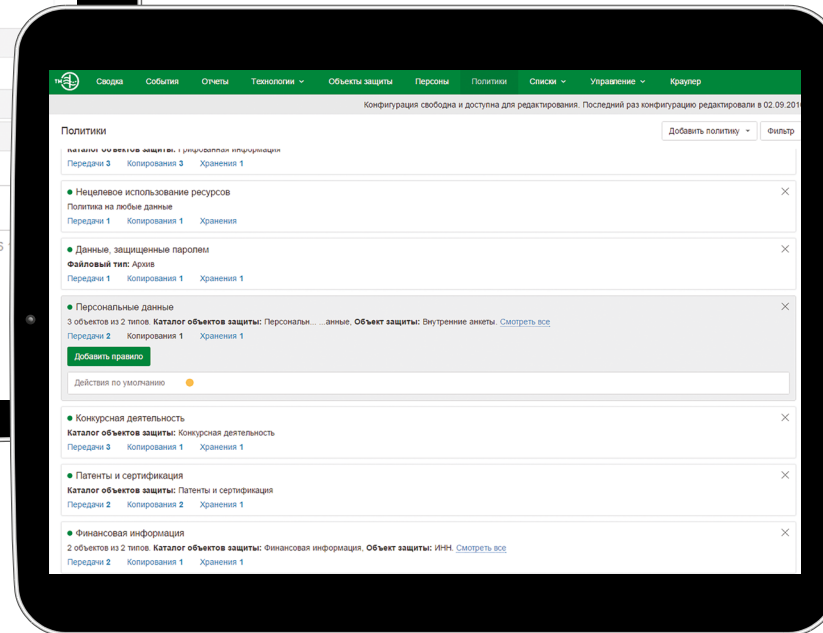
Сводка События Отчеты Технологии Объекты защиты Персоны Политики Списки Управление Краулер

Конфигурация свободна и доступна для редактирования. Последний раз конфигурацию редактировали в 02.09.201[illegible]

Политики

Добавить политику Фильтр

Каталог объектов защиты: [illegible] информация

Передачи 3 Копирования 3 Хранения 1

Нецелевое использование ресурсов

Политика на любые данные

Передачи 1 Копирования 1 Хранения

Данные, защищенные паролем

Файловый тип: Архив

Передачи 1 Копирования 1 Хранения 1

Персональные данные

3 объектов из 2 типов. Каталог объектов защиты: Персональн... ...анные, Объект защиты: Внутренние анкеты. Смотреть все

Передачи 2 Копирования Хранения 1

Добавить правило

Действия по умолчанию

Конкурсная деятельность

Каталог объектов защиты: Конкурсная деятельность

Передачи 3 Хранения 1

Патенты и сертификация

Каталог объектов защиты: Патенты и сертификация

Передачи 2 Копирования 2 Хранения 1

Финансовая информация

2 объектов из 2 типов. Каталог объектов защиты: Финансовая информация, Объект защиты: ИНН. Смотреть все

Передачи 2 Копирования 1 Хранения 1